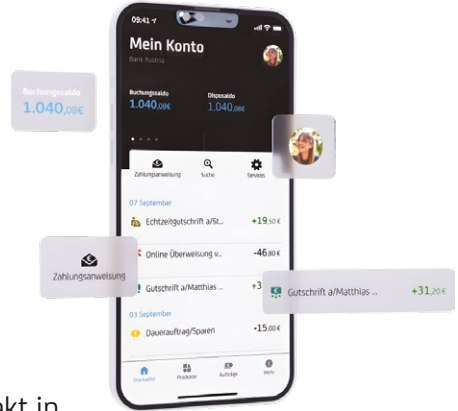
09:41

Mein Konto

Bank Austria

Buchungssaldo
1.040,08€

Buchungssaldo
1.040,08€

Disposaldo
1.040,08€

Zahlungsanweisung

Suche

Services

07 September

Echtzeitgutschrift a/St...

+19,50 €

Online Überweisung v...

-46,80 €

Gutschrift a/Matthias ...

+3

Zahlungsanweisung

Gutschrift a/Matthias ...

+31,20 €

03 September

Dauerauftrag/Sparen

-15,00 €

Startseite

Produkte

Aufträge

Mehr

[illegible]kt in